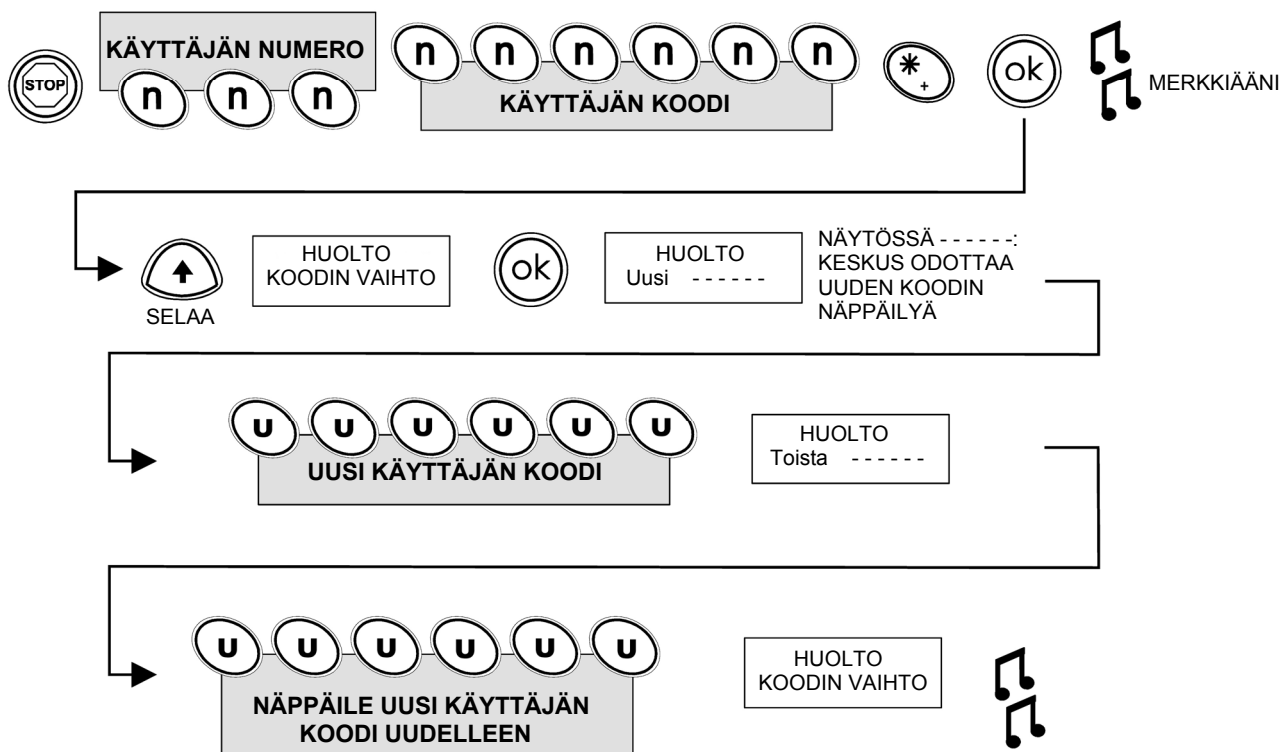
STOP

KÄYTTÄJÄN NUMERO

n n n

n n n n n n

KÄYTTÄJÄN KOODI

*
+

ok

MERKKIÄÄNI

SELAA

HUOLTO
KOODIN VAIHTO

ok

HUOLTO
Uusi - - - - - -

NÄYTÖSSÄ - - - - - -:
KESKUS ODOTTAA UUDEN KOODIN NÄPPÄILYÄ

U U U U U U

UUSI KÄYTTÄJÄN KOODI

HUOLTO
Toista - - - - - -

U U U U U U

NÄPPÄILE UUSI KÄYTTÄJÄN KOODI UUDELLEEN

HUOLTO
KOODIN VAIHTO